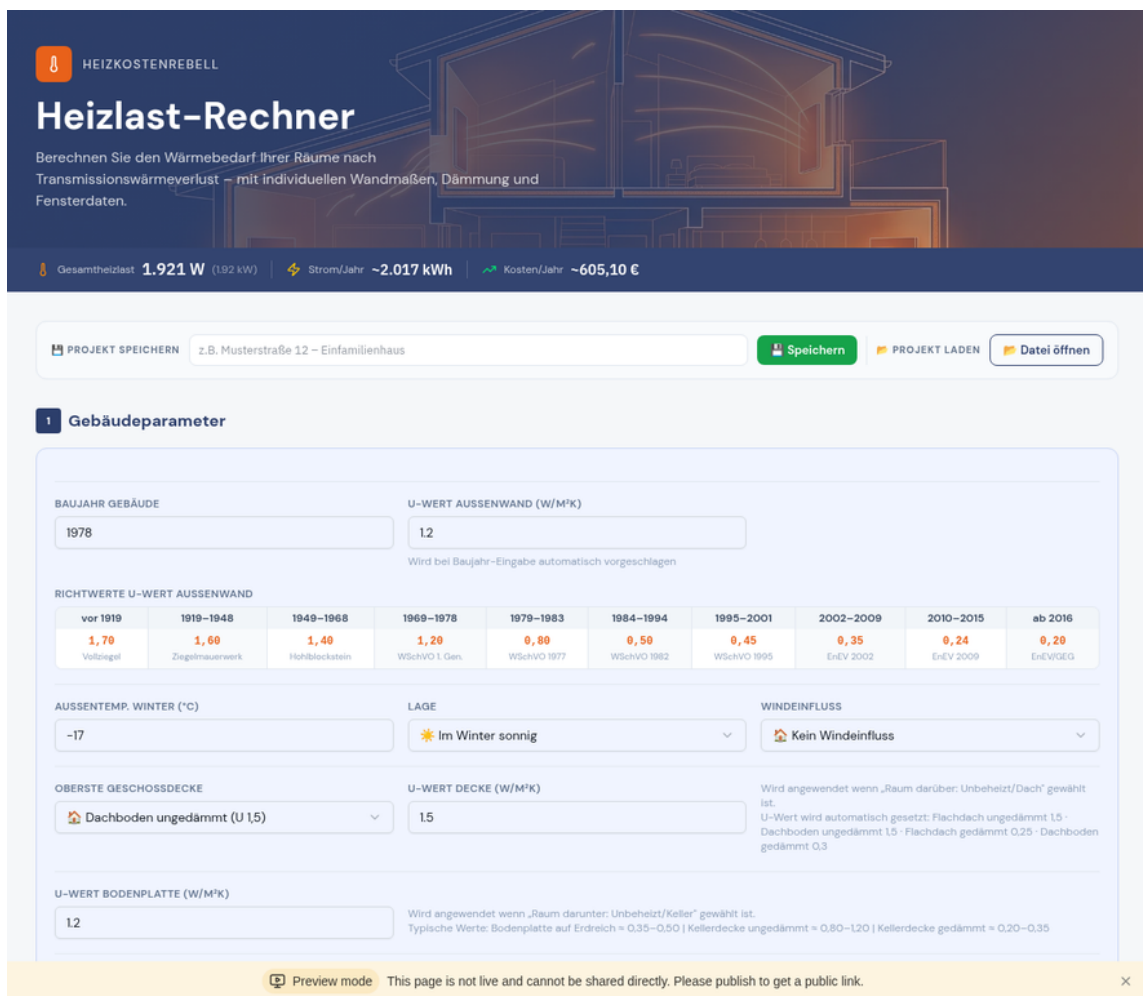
HEIZKOSTENREBELL

Heizlast-Rechner

Berechnen Sie den Wärmebedarf Ihrer Räume nach Transmissionswärmeverlust – mit individuellen Wandmaßen, Dämmung und Fensterdaten.

Gesamtheizlast 1.921 W (1.92 kW) | Strom/Jahr ~2.017 kWh | Kosten/Jahr ~605,10 €

PROJEKT SPEICHERN z.B. Musterstraße 12 – Einfamilienhaus Speichern PROJEKT LADEN Datei öffnen

1 Gebäudeparameter

BAUJAHR GEBÄUDE
1978

U-WERT AUSSENWAND (W/M²K)
1.2
Wird bei Baujahr-Eingabe automatisch vorgeschlagen

RICHTWERTE U-WERT AUSSENWAND

| vor 1919 | 1919–1948 | 1949–1968 | 1969–1978 | 1979–1983 | 1984–1994 | 1995–2001 | 2002–2009 | 2010–2015 | ab 2016 |
|---|---|---|---|---|---|---|---|---|---|
| 1,70 Vollziegel | 1,60 Ziegelmauerwerk | 1,40 Hohlblockstein | 1,20 WSchVO 1. Gen. | 0,80 WSchVO 1977 | 0,50 WSchVO 1982 | 0,45 WSchVO 1995 | 0,35 EnEV 2002 | 0,24 EnEV 2009 | 0,20 EnEV/GEG |

AUSSENTEMP. WINTER (°C)
-17

LAGE
Im Winter sonnig

WINDEINFLUSS
Kein Windeinfluss

OBERSTE GESCHOSSDECKE
Dachboden ungedämmt (U 1,5)

U-WERT DECKE (W/M²K)
1.5

Wird angewendet wenn „Raum darüber: Unbeheizt/Dach" gewählt ist.
U-Wert wird automatisch gesetzt: Flachdach ungedämmt 1,5 · Dachboden ungedämmt 1,5 · Flachdach gedämmt 0,25 · Dachboden gedämmt 0,3

U-WERT BODENPLATTE (W/M²K)
1.2

Wird angewendet wenn „Raum darunter: Unbeheizt/Keller" gewählt ist.
Typische Werte: Bodenplatte auf Erdreich ≈ 0,35–0,50 | Kellerdecke ungedämmt ≈ 0,80–1,20 | Kellerdecke gedämmt ≈ 0,20–0,35

Preview mode This page is not live and cannot be shared directly. Please publish to get a public link. ×